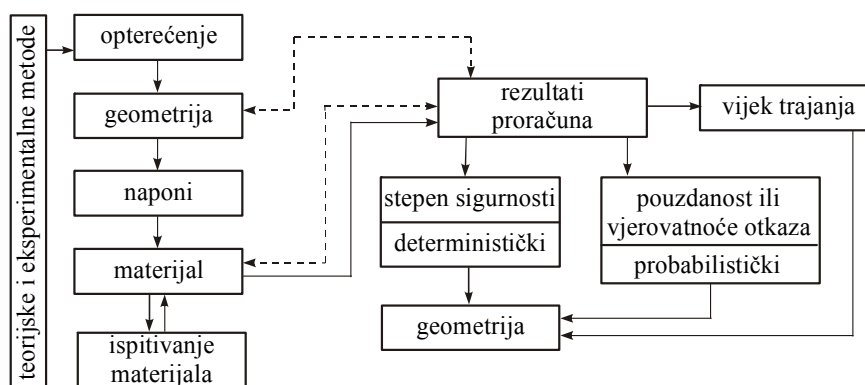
teorijske i eksperimentalne metode

opterećenje

geometrija

naponi

materijal

ispitivanje materijala

rezultati proračuna

vijek trajanja

stepen sigurnosti

deterministički

pouzdanost ili vjerovatnoće otkaza

probabilistički

geometrija